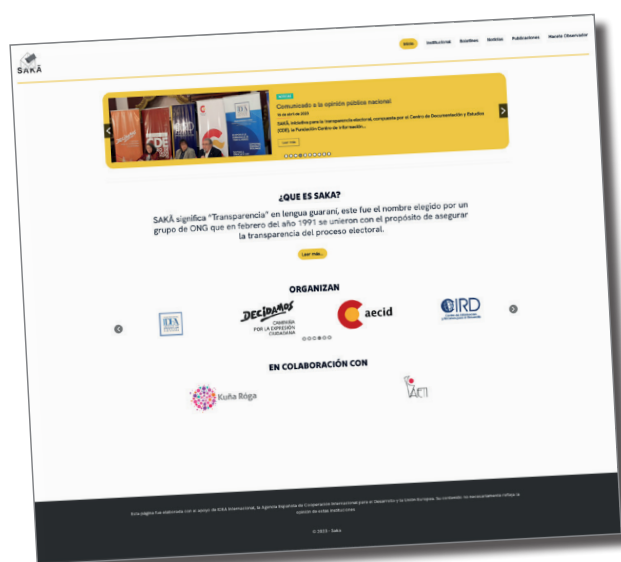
SAKÃ

Inicio Institucional Boletines Noticias Publicaciones Manual Observador

NOTICIA

Comunicado a la opinión pública nacional

SAKÃ, iniciativa para la transparencia electoral, compuesta por el Centro de Documentación y Estudios (CDE), la Fundación Centro de Información...

Leer más

¿QUE ES SAKA?

SAKÃ significa "Transparencia" en lengua guaraní, este fue el nombre elegido por un grupo de ONG que en febrero del año 1991 se unieron con el propósito de asegurar la transparencia del proceso electoral.

Leer más...

ORGANIZAN

IDEA

DECIDAMOS CAMPAÑA POR LA EXPRESIÓN CIUDADANA

aecid

CIRD

EN COLABORACIÓN CON

Kuña Róga

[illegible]

Esta página fue elaborada con el apoyo de IDEA Internacional, la Agencia Española de Cooperación Internacional para el Desarrollo y la Unión Europea. Su contenido no necesariamente refleja la opinión de estas instituciones.

© 2023 - Saka